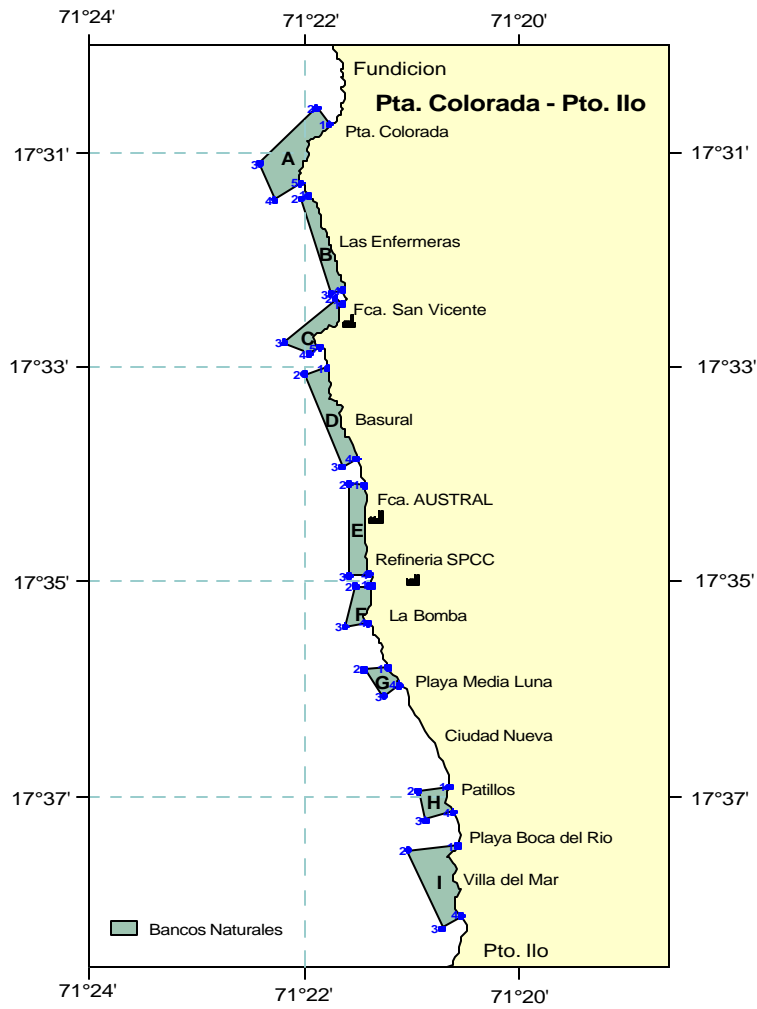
71°24'
71°22'
71°20'

Fundicion
Pta. Colorada - Pto. Ilo

17°31'
17°31'

A
2
1
3
4
5
2
Pta. Colorada

B
Las Enfermeras
3
4
2
1

C
Fca. San Vicente
3
4
5

17°33'
17°33'

D
2
1
Basural
3
4

E
2
1
Fca. AUSTRAL
Refineria SPCC
3
4

17°35'
17°35'

F
2
1
La Bomba
3
4

G
2
1
Playa Media Luna
3
4

Ciudad Nueva

17°37'
17°37'

H
2
1
Patillos
3
4

I
2
1
Playa Boca del Rio
Villa del Mar
3
4

Bancos Naturales

Pto. Ilo

71°24'
71°22'
71°20'